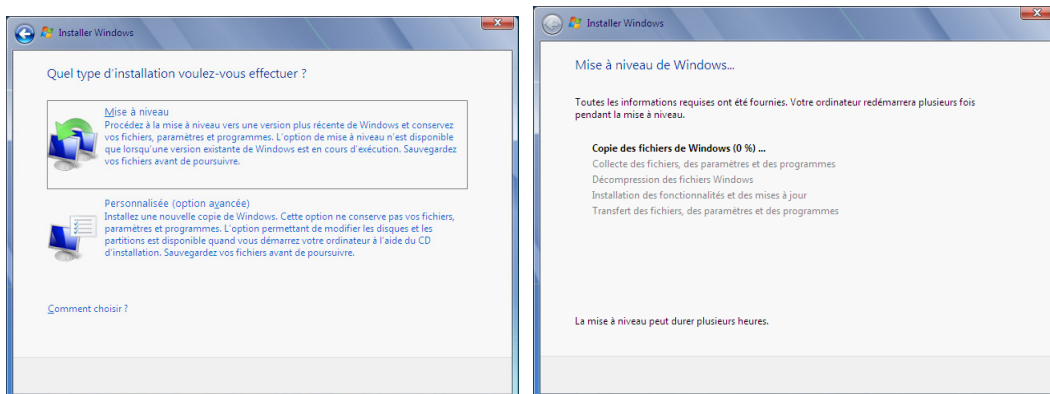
Installer Windows

Quel type d'installation voulez-vous effectuer ?

Mise à niveau
Procédez à la mise à niveau vers une version plus récente de Windows et conservez vos fichiers, paramètres et programmes. L'option de mise à niveau n'est disponible que lorsqu'une version existante de Windows est en cours d'exécution. Sauvegardez vos fichiers avant de poursuivre.

Personnalisée (option avancée)
Installez une nouvelle copie de Windows. Cette option ne conserve pas vos fichiers, paramètres et programmes. L'option permettant de modifier les disques et les partitions est disponible quand vous démarrez votre ordinateur à l'aide du CD d'installation. Sauvegardez vos fichiers avant de poursuivre.

Comment choisir ?

Installer Windows

Mise à niveau de Windows...

Toutes les informations requises ont été fournies. Votre ordinateur redémarrera plusieurs fois pendant la mise à niveau.

Copie des fichiers de Windows (0 %) ...
Collecte des fichiers, des paramètres et des programmes
Décompression des fichiers Windows
Installation des fonctionnalités et des mises à jour
Transfert des fichiers, des paramètres et des programmes

La mise à niveau peut durer plusieurs heures.